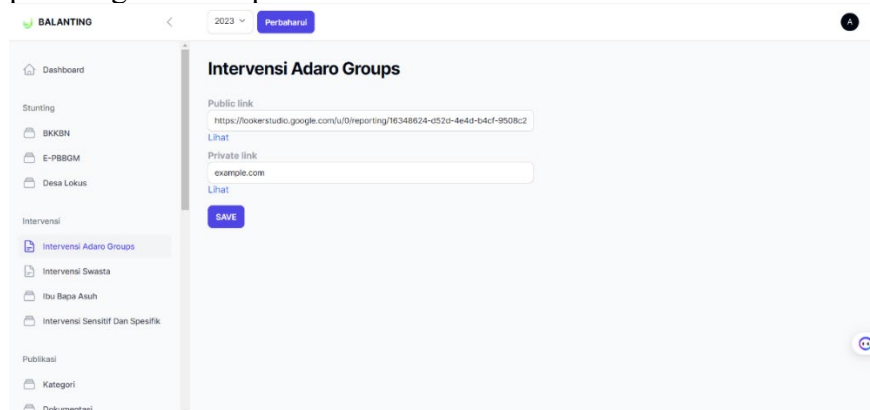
BALANTING

2023

Perbaharui

A

Dashboard

Stunting

BKKBN

E-PBBGM

Desa Lokus

Intervensi

Intervensi Adaro Groups

Intervensi Swasta

Ibu Bapa Asuh

Intervensi Sensitif Dan Spesifik

Publikasi

Kategori

Dokumentasi

Intervensi Adaro Groups

Public link

https://lookerstudio.google.com/u/0/reporting/16348624-d52d-4e4d-b4cf-9508c2

Lihat

Private link

example.com

Lihat

SAVE